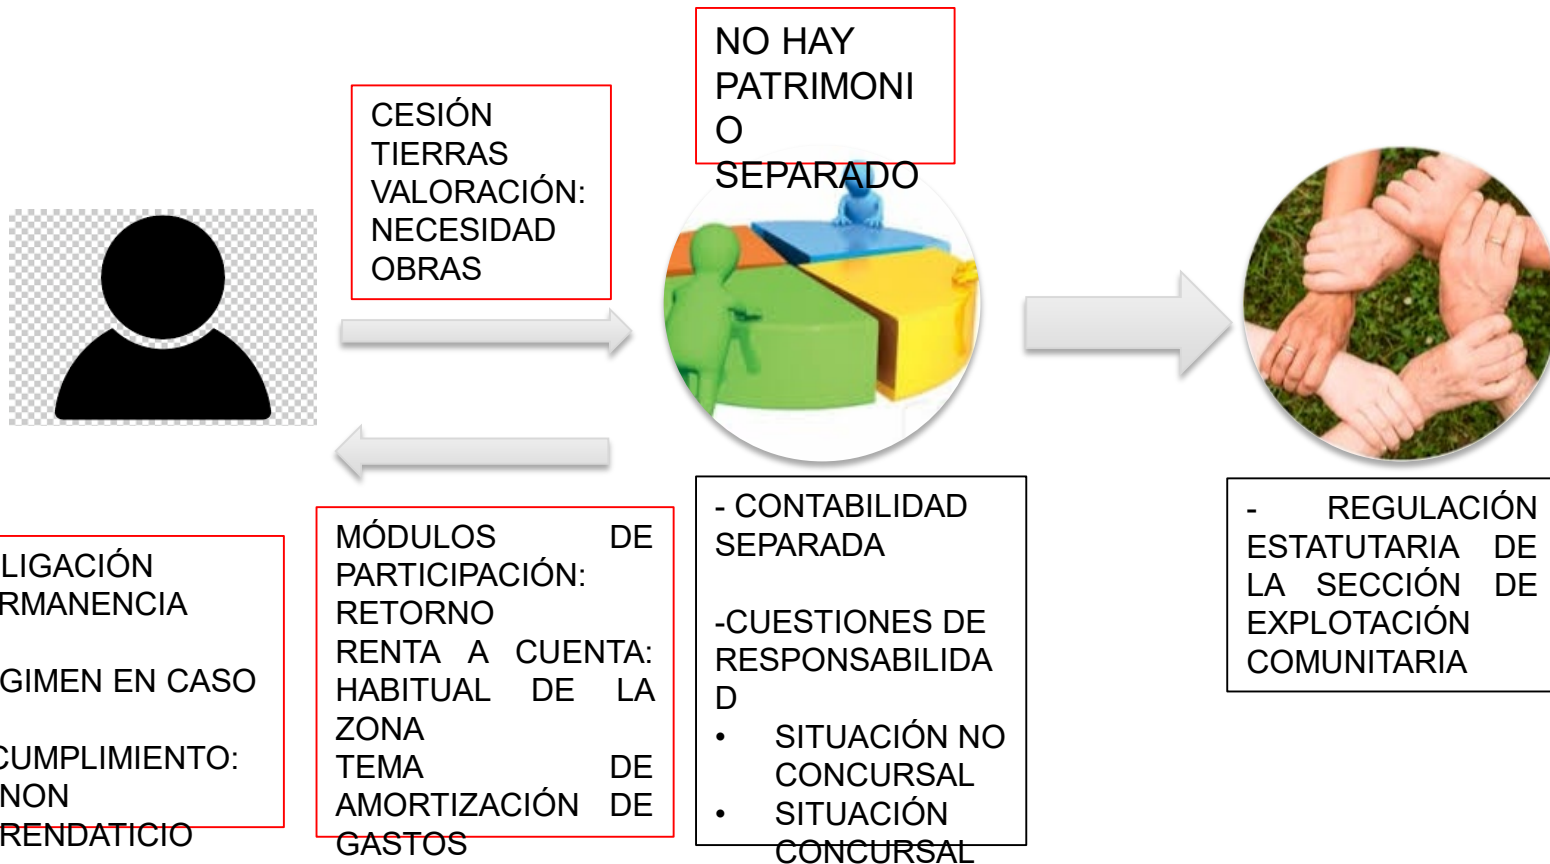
CESIÓN TIERRAS VALORACIÓN: NECESIDAD OBRAS

NO HAY PATRIMONIO SEPARADO

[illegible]LIGACIÓN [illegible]RMANENCIA

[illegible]GIMEN EN CASO

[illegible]CUMPLIMIENTO: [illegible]NON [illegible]RENDATICIO

MÓDULOS DE PARTICIPACIÓN: RETORNO RENTA A CUENTA: HABITUAL DE LA ZONA TEMA DE AMORTIZACIÓN DE GASTOS

- CONTABILIDAD SEPARADA

-CUESTIONES DE RESPONSABILIDAD
• SITUACIÓN NO CONCURSAL
• SITUACIÓN CONCURSAL

- REGULACIÓN ESTATUTARIA DE LA SECCIÓN DE EXPLOTACIÓN COMUNITARIA